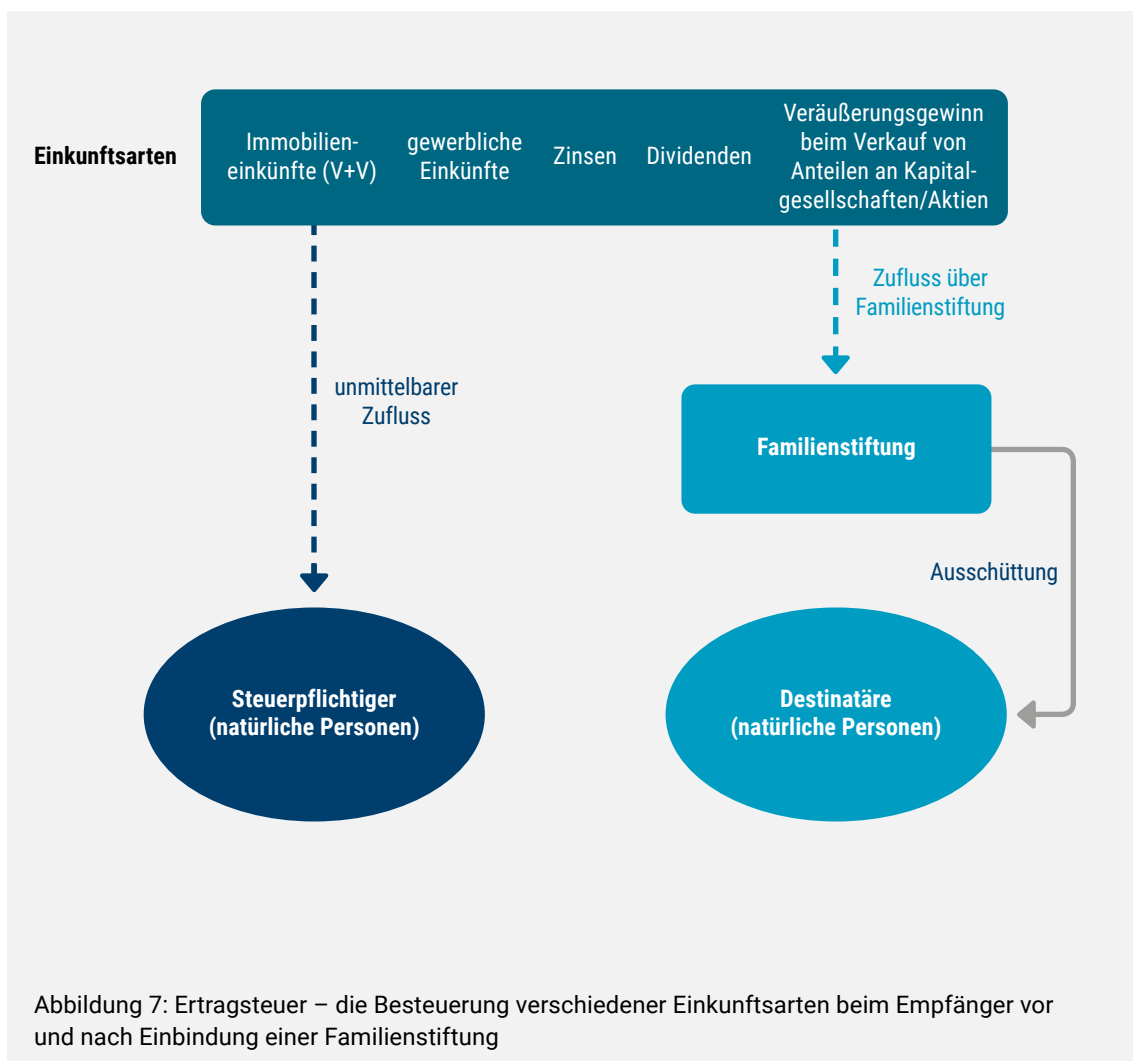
Einkunftsarten

Immobilieneinkünfte (V+V)

gewerbliche Einkünfte

Zinsen

Dividenden

Veräußerungsgewinn beim Verkauf von Anteilen an Kapitalgesellschaften/Aktien

Zufluss über Familienstiftung

unmittelbarer Zufluss

Familienstiftung

Ausschüttung

Steuerpflichtiger (natürliche Personen)

Destinatäre (natürliche Personen)

Abbildung 7: Ertragsteuer – die Besteuerung verschiedener Einkunftsarten beim Empfänger vor und nach Einbindung einer Familienstiftung